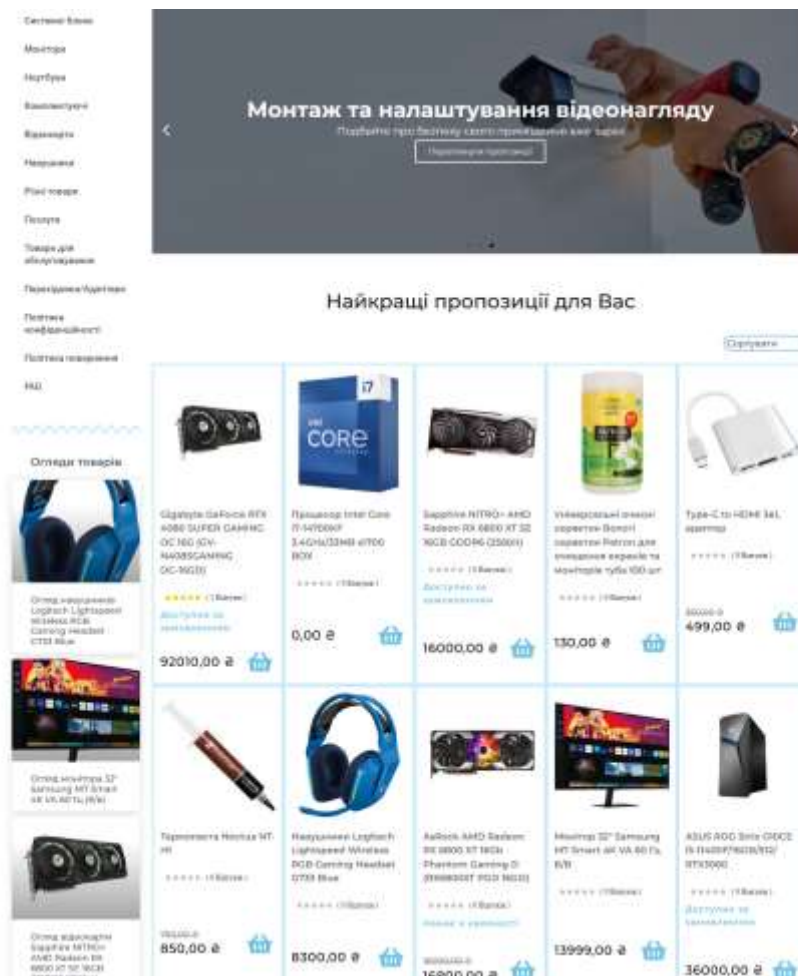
Системні блоки

Монітори

Ноутбуки

Комплектуючі

Відеокарти

Навушники

Різні товари

Послуги

Товари для обслуговування

Переглядання/Адреси

Політика конфіденційності

Політика повернення

FAQ

Огляди товарів

Огляд навушників Logitech Lightspeed Wireless RGB Gaming Headset G733 Blue

Огляд монітора 32" Samsung M7 Smart 4K VA 60Гц (B/B)

Огляд відеокарти Sapphire NITRO+ AMD Radeon RX 6800 XT SE 16GB

Монтаж та налаштування відеонагляду

Подбайте про безпеку свого приміщення вже зараз

Переглянути пропозиції

Найкращі пропозиції для Вас

Сортувати

Gigabyte GeForce RTX 4080 SUPER GAMING OC 16G (GV-N408SGAMING OC-16GD)

(1 Відгук)

Доступно за замовленням

92010,00 ₴

Процесор Intel Core i7-14700KF 3.4GHz/33MB s1700 BOX

(0 Відгуків)

0,00 ₴

Sapphire NITRO+ AMD Radeon RX 6800 XT SE 16GB GDDR6 (256bit)

(0 Відгуків)

Доступно за замовленням

16000,00 ₴

Універсальні вологі серветки Boncri серветки Patron для очищення екранів та моніторів туба 100 шт

(0 Відгуків)

130,00 ₴

Type-C to HDMI 3в1 адаптер

(0 Відгуків)

550,00 ₴

499,00 ₴

Термопаста Noctua NT-H1

(0 Відгуків)

950,00 ₴

850,00 ₴

Навушники Logitech Lightspeed Wireless RGB Gaming Headset G733 Blue

(0 Відгуків)

8300,00 ₴

AsRock AMD Radeon RX 6800 XT 16Gb Phantom Gaming D (RX6800XT PGD 16GO)

(0 Відгуків)

Немає в наявності

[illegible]

16900,00 ₴

Монітор 32" Samsung M7 Smart 4K VA 60 Гц B/B

(0 Відгуків)

13999,00 ₴

ASUS ROG Strix G10CE i5-11400F/16Gb/512/RTX3060

(0 Відгуків)

Доступно за замовленням

36000,00 ₴